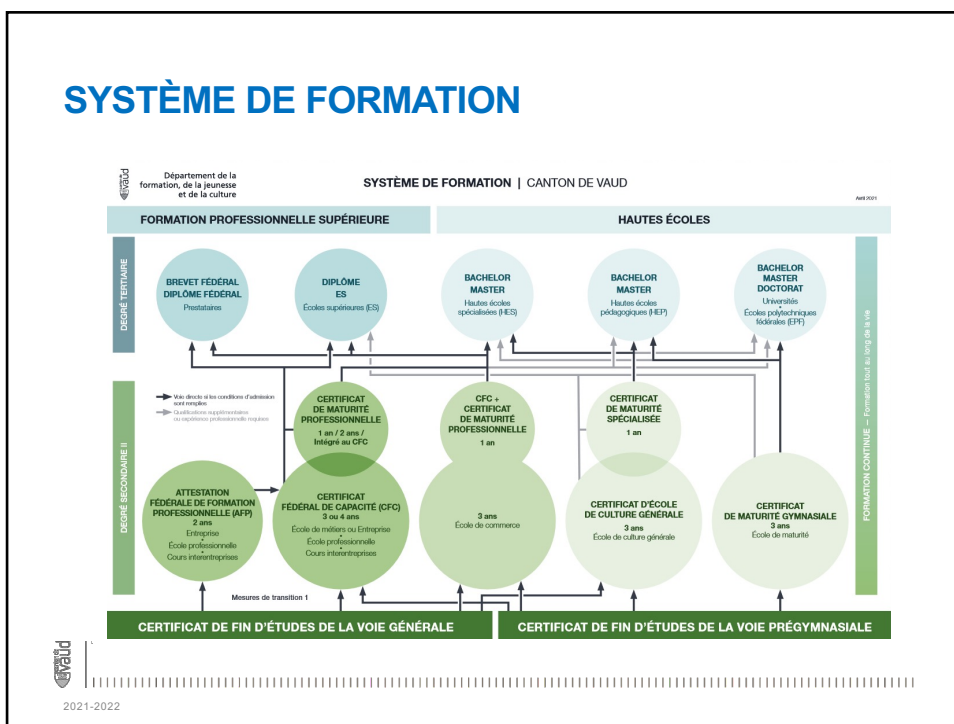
SYSTÈME DE FORMATION

Département de la formation, de la jeunesse et de la culture

SYSTÈME DE FORMATION | CANTON DE VAUD

Avril 2021

FORMATION PROFESSIONNELLE SUPÉRIEURE

HAUTES ÉCOLES

DEGRÉ TERTIAIRE

BREVET FÉDÉRAL DIPLÔME FÉDÉRAL
Prestataires

DIPLÔME ES
Écoles supérieures (ES)

BACHELOR MASTER
Hautes écoles spécialisées (HES)

BACHELOR MASTER
Hautes écoles pédagogiques (HEP)

BACHELOR MASTER DOCTORAT
Universités
Écoles polytechniques fédérales (EPF)

FORMATION CONTINUE — Formation tout au long de la vie

DEGRÉ SECONDAIRE II

Voie directe si les conditions d'admission sont remplies
Qualifications supplémentaires ou expérience professionnelle requises

CERTIFICAT DE MATURITÉ PROFESSIONNELLE
1 an / 2 ans / Intégré au CFC

CFC + CERTIFICAT DE MATURITÉ PROFESSIONNELLE
1 an

CERTIFICAT DE MATURITÉ SPÉCIALISÉE
1 an

ATTESTATION FÉDÉRALE DE FORMATION PROFESSIONNELLE (AFP)
2 ans
Entreprise
École professionnelle
Cours interentreprises

CERTIFICAT FÉDÉRAL DE CAPACITÉ (CFC)
3 ou 4 ans
École de métiers ou Entreprise
École professionnelle
Cours interentreprises

3 ans
École de commerce

CERTIFICAT D'ÉCOLE DE CULTURE GÉNÉRALE
3 ans
École de culture générale

CERTIFICAT DE MATURITÉ GYMNASIALE
3 ans
École de maturité

Mesures de transition 1

CERTIFICAT DE FIN D'ÉTUDES DE LA VOIE GÉNÉRALE

CERTIFICAT DE FIN D'ÉTUDES DE LA VOIE PRÉGYMNASIALE

vaud

2021-2022